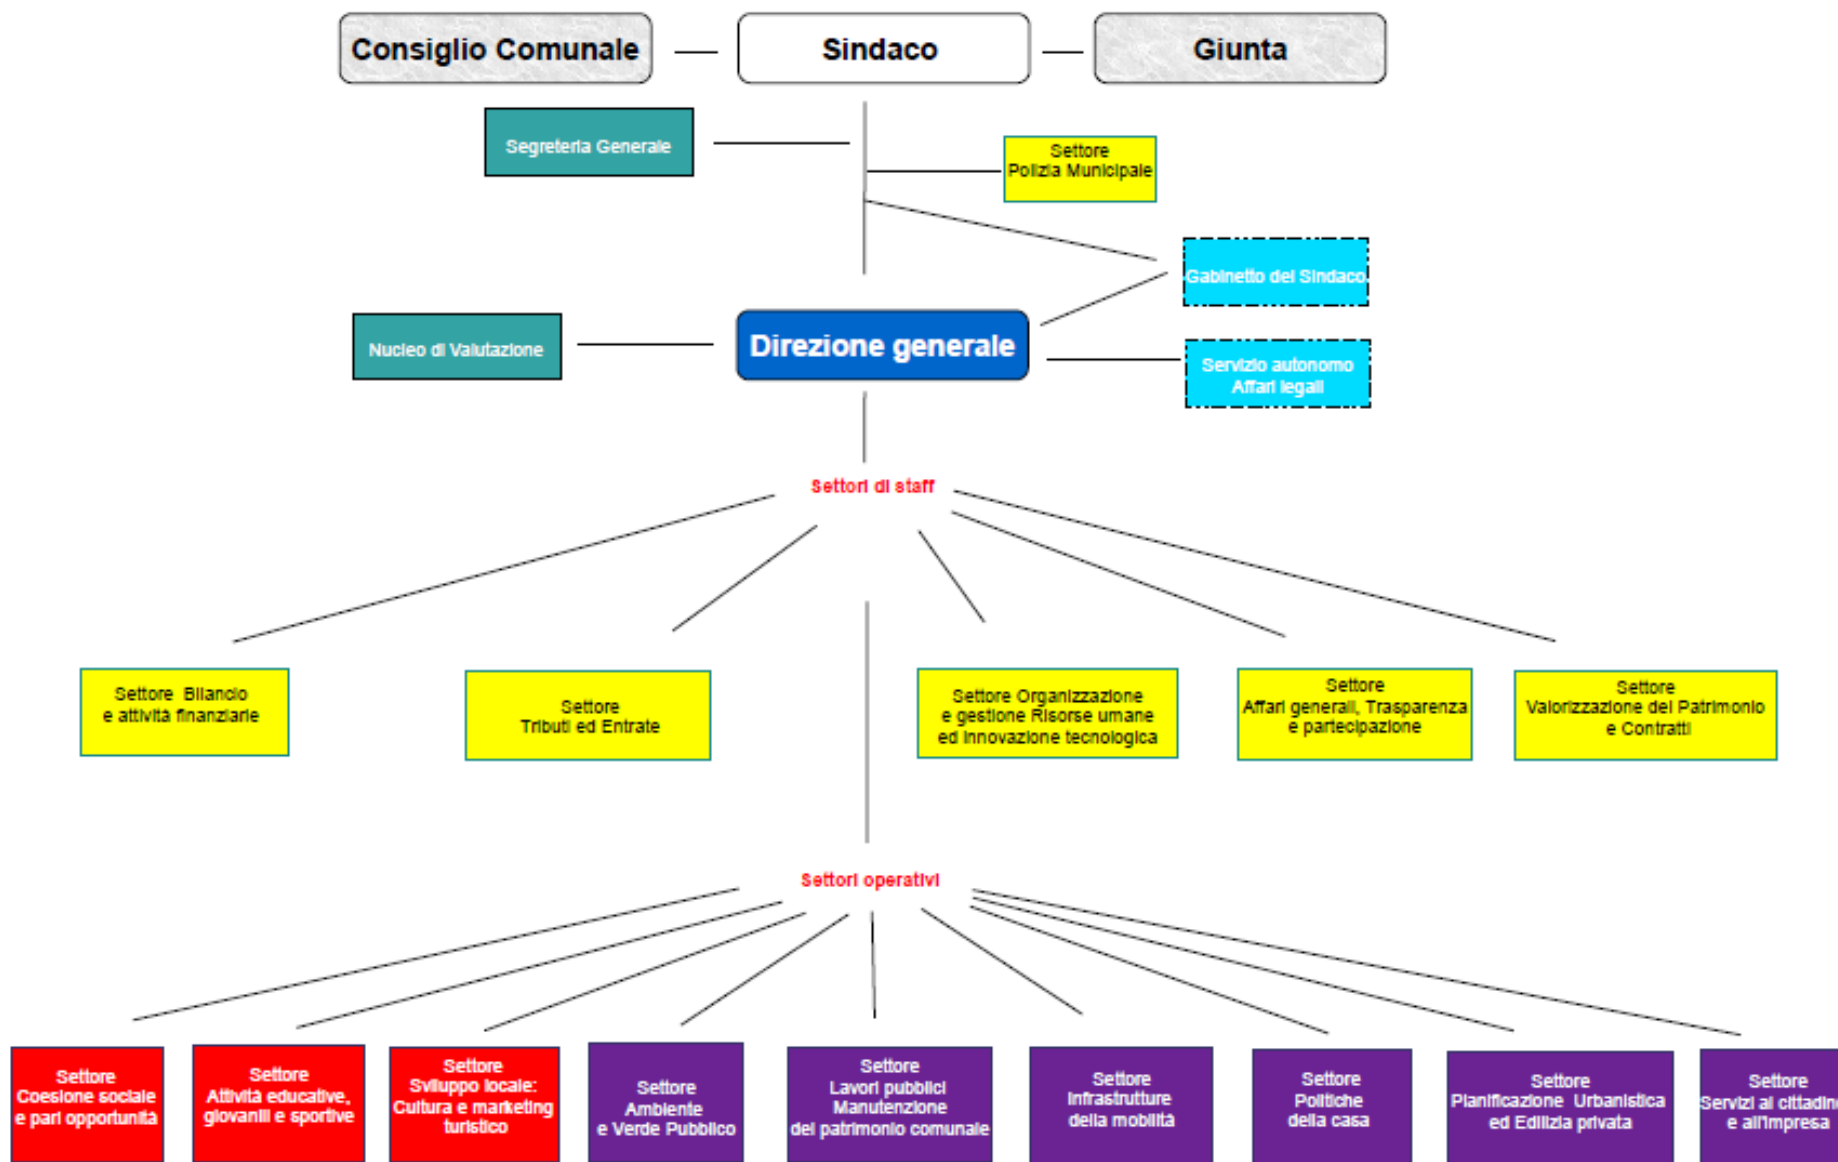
Consiglio Comunale

Sindaco

Giunta

Segreteria Generale

Settore
Polizia Municipale

Gabinetto del Sindaco

Nucleo di Valutazione

Direzione generale

Servizio autonomo
Affari legali

Settori di staff

Settore Bilancio
e attività finanziarie

Settore
Tributi ed Entrate

Settore Organizzazione
e gestione Risorse umane
ed innovazione tecnologica

Settore
Affari generali, Trasparenza
e partecipazione

Settore
Valorizzazione del Patrimonio
e Contratti

Settori operativi

Settore
Coesione sociale
e pari opportunità

Settore
Attività educative,
giovanili e sportive

Settore
Sviluppo locale:
Cultura e marketing
turistico

Settore
Ambiente
e Verde Pubblico

Settore
Lavori pubblici
Manutenzione
del patrimonio comunale

Settore
Infrastrutture
della mobilità

Settore
Politiche
della casa

Settore
Pianificazione Urbanistica
ed Edilizia privata

Settore
Servizi al cittadin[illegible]
e all'impresa